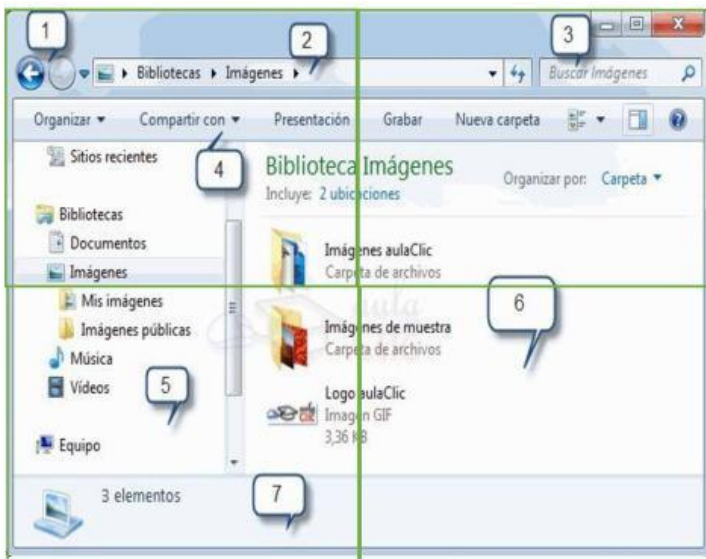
1

2

3

Bibliotecas ▸ Imágenes ▸

Buscar Imágenes

Organizar ▾ Compartir con ▾ Presentación Grabar Nueva carpeta

Sitios recientes

4

Bibliotecas

Documentos

Imágenes

Mis imágenes

Imágenes públicas

Música

Vídeos

5

Equipo

Biblioteca Imágenes

Incluye: 2 ubicaciones

Organizar por: Carpeta ▾

Imágenes aulaClic

Carpeta de archivos

6

Imágenes de muestra

Carpeta de archivos

Logo aulaClic

Imagen GIF

3,36 KB

3 elementos

7